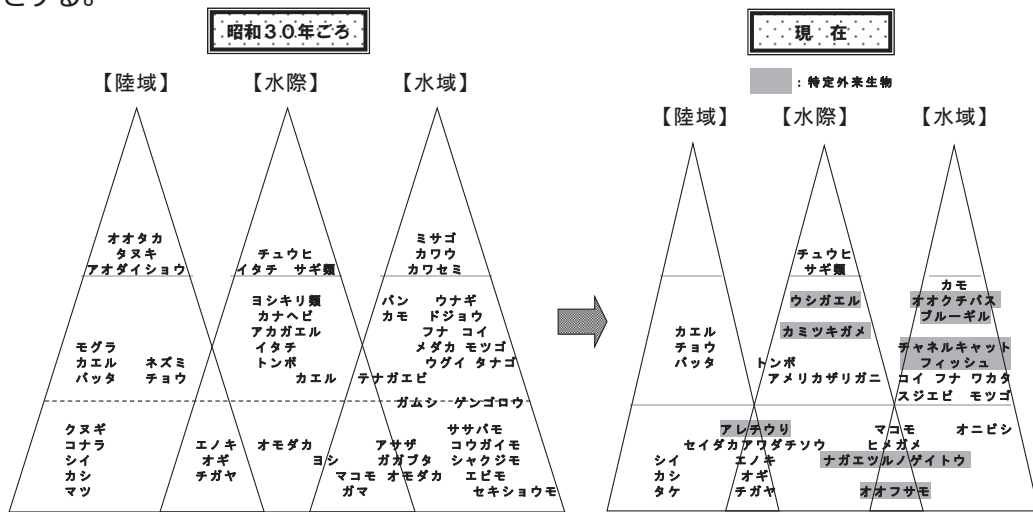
とする。

昭和30年ごろ

【陸域】 【水際】 【水域】

オオタカ
タヌキ
アオダイショウ

チュウヒ
イタチ サギ類

ミサゴ
カワウ
カワセミ

ヨシキリ類
カナヘビ
アカガエル
イタチ
トンボ
カエル

バン ウナギ
カモ ドジョウ
フナ コイ
メダカ モツゴ
ウグイ タナゴ
テナガエビ

モグラ
カエル ネズミ
バッタ チョウ

ガムシ ゲンゴロウ

クヌギ
コナラ
シイ
カシ
マツ

エノキ
オギ
チガヤ

オモダカ
ヨシ

アサザ
ガガブタ
マコモ オモダカ
ガマ

ササバモ
コウガイモ
シャクジモ
エビモ
セキショウモ

現 在

：特定外来生物

【陸域】 【水際】 【水域】

チュウヒ
サギ類

カモ
オオクチバス
ブルーギル

ウシガエル

カミツキガメ

カエル
チョウ
バッタ

トンボ
アメリカザリガニ

チャネルキャット
フィッシュ
コイ フナ ワカタ
スジエビ モツゴ

アレチウリ
セイダカアワダチソウ
シイ
カシ
タケ
エノキ
オギ
チガヤ

マコモ
ヒメガメ
オニビシ
ナガエツルノゲイトウ

オオフサモ